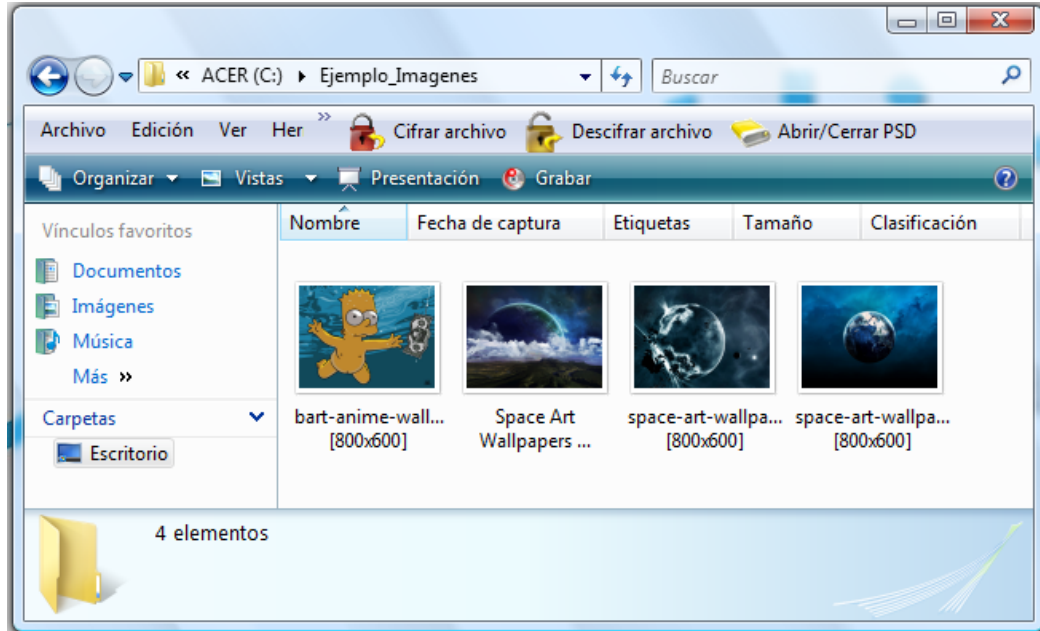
« ACER (C:) ▸ Ejemplo_Imagenes

Buscar

Archivo Edición Ver Her » Cifrar archivo Descifrar archivo Abrir/Cerrar PSD

Organizar ▾ Vistas ▾ Presentación Grabar

Vínculos favoritos

Documentos
Imágenes
Música
Más »

Carpetas

Escritorio

| Nombre | Fecha de captura | Etiquetas | Tamaño | Clasificación |
|---|---|---|---|---|

bart-anime-wall... [800x600]

Space Art Wallpapers ...

space-art-wallpa... [800x600]

space-art-wallpa... [800x600]

4 elementos